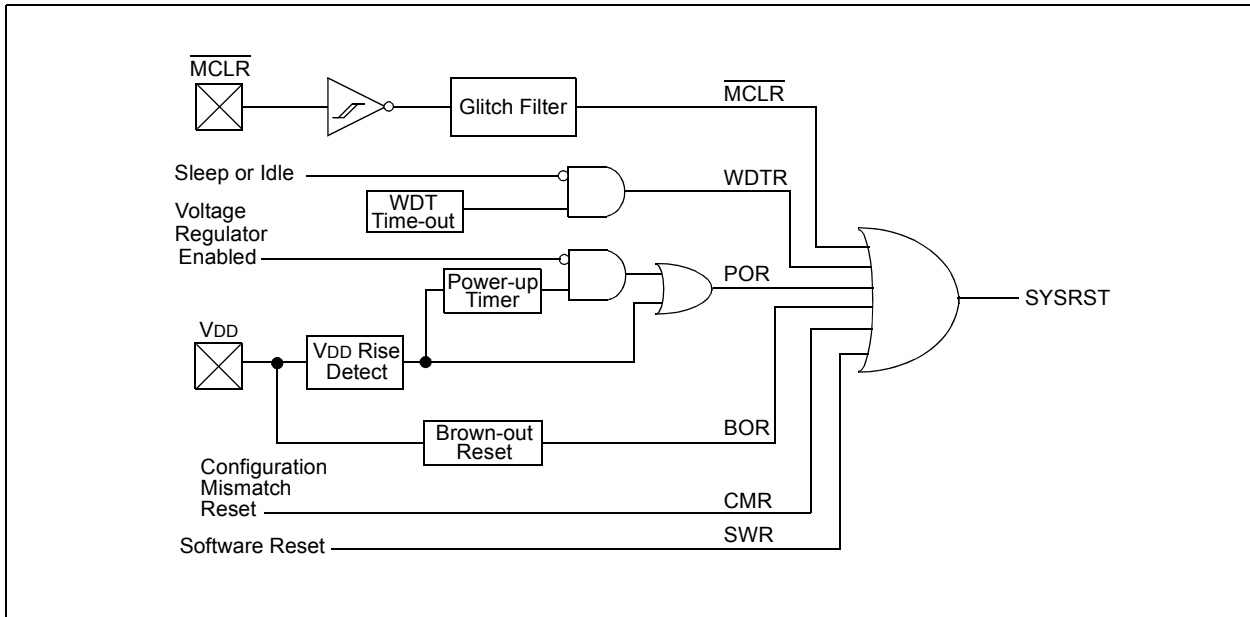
$\overline{MCLR}$

Glitch Filter

$\overline{MCLR}$

Sleep or Idle

WDTR

WDT Time-out

Voltage Regulator Enabled

Power-up Timer

POR

SYSRST

VDD

VDD Rise Detect

Brown-out Reset

BOR

Configuration Mismatch Reset

CMR

Software Reset

SWR